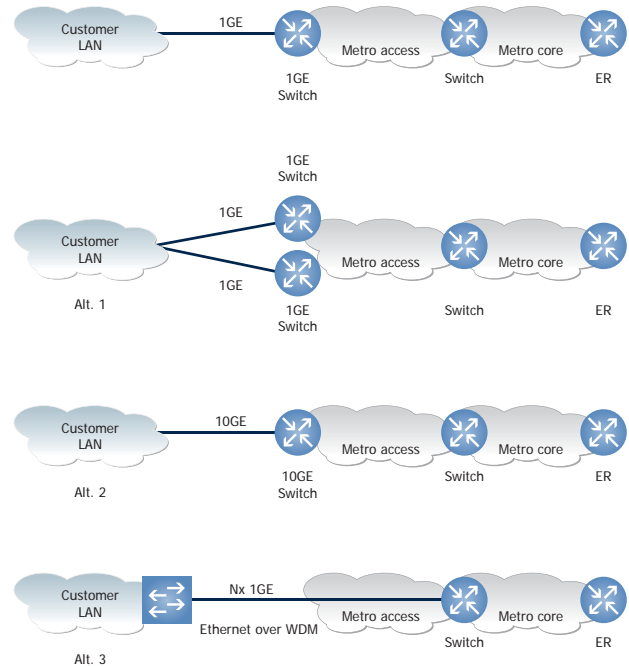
Customer LAN
1GE
1GE Switch
Metro access
Switch
Metro core
ER

1GE Switch
Customer LAN
1GE
1GE
Alt. 1
1GE Switch
Metro access
Switch
Metro core
ER

Customer LAN
10GE
Alt. 2
10GE Switch
Metro access
Switch
Metro core
ER

Customer LAN
Nx 1GE
Ethernet over WDM
Alt. 3
Metro access
Switch
Metro core
ER